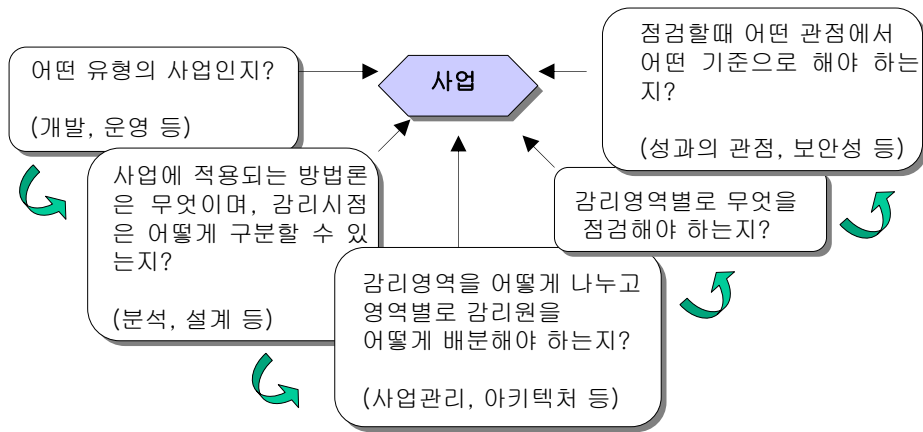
어떤 유형의 사업인지?

(개발, 운영 등)

사업

점검할때 어떤 관점에서 어떤 기준으로 해야 하는지?

(성과의 관점, 보안성 등)

사업에 적용되는 방법론은 무엇이며, 감리시점은 어떻게 구분할 수 있는지?

(분석, 설계 등)

감리영역별로 무엇을 점검해야 하는지?

감리영역을 어떻게 나누고 영역별로 감리원을 어떻게 배분해야 하는지?

(사업관리, 아키텍처 등)